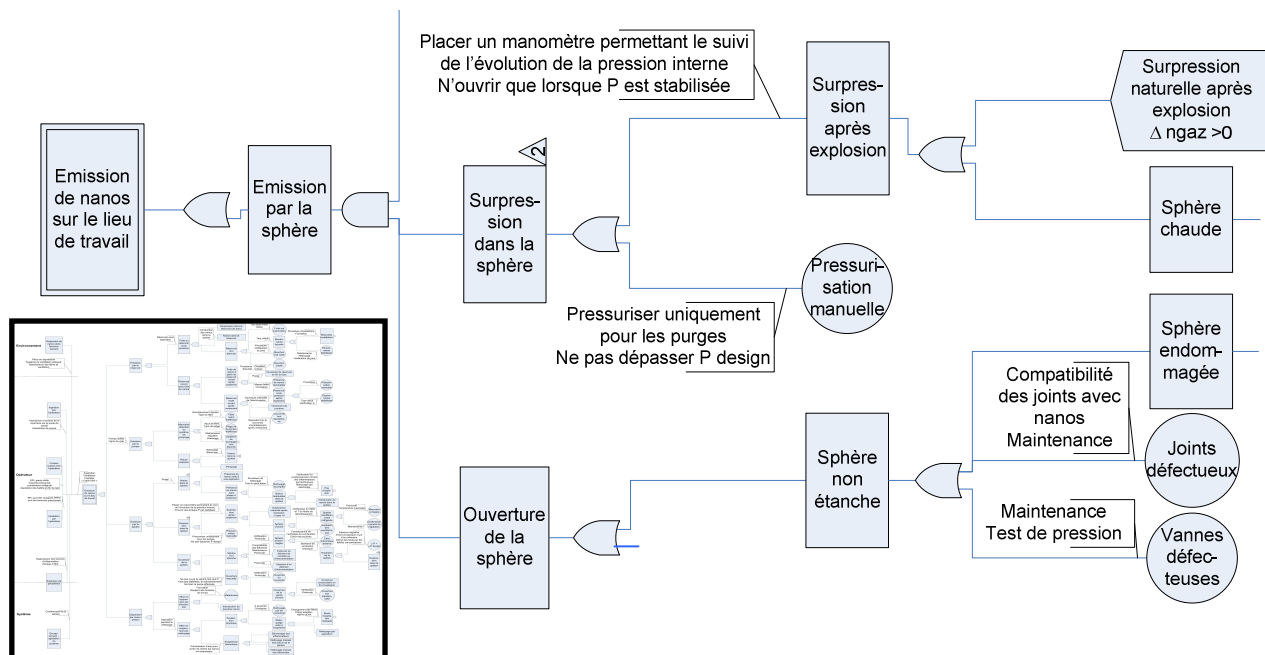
Emission de nanos sur le lieu de travail

Emission par la sphère

Placer un manomètre permettant le suivi de l'évolution de la pression interne
N'ouvrir que lorsque P est stabilisée

2

Surpression dans la sphère

Surpression après explosion

Surpression naturelle après explosion
$\Delta$ ngaz >0

Sphère chaude

Pressurisation manuelle

Pressuriser uniquement pour les purges
Ne pas dépasser P design

Sphère endommagée

Compatibilité des joints avec nanos
Maintenance

Joints défectueux

Ouverture de la sphère

Sphère non étanche

Maintenance
Test de pression

Vannes défectueuses

Environnement

Opérateur

Système

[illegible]